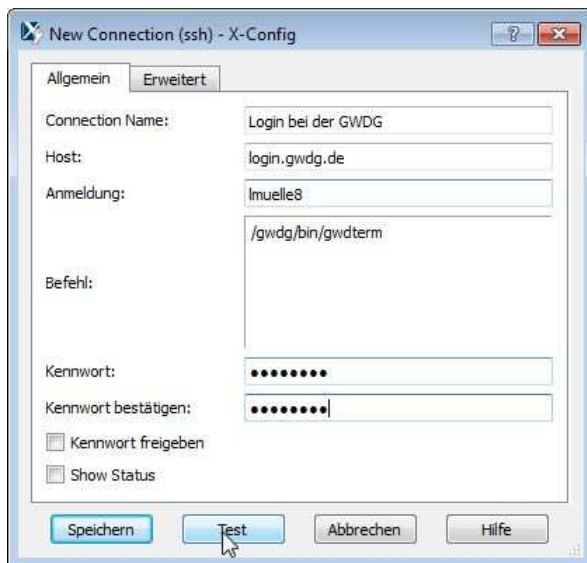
New Connection (ssh) - X-Config

?

Allgemein | Erweitert

Connection Name: Login bei der GWDG

Host: login.gwdg.de

Anmeldung: lmuelle8

Befehl: /gwdg/bin/gwdterm

Kennwort: ••••••••

Kennwort bestätigen: ••••••••

Kennwort freigeben

Show Status

Speichern | Test | Abbrechen | Hilfe